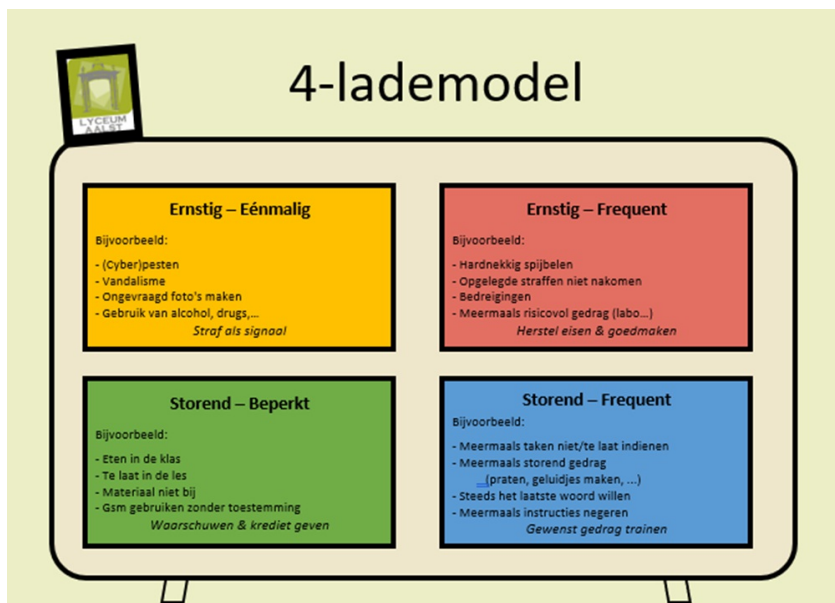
LYCEUM AALST

4-lademodel

Ernstig – Eénmalig

Bijvoorbeeld:

- (Cyber)pesten
- Vandalisme
- Ongevraagd foto's maken
- Gebruik van alcohol, drugs,...

Straf als signaal

Ernstig – Frequent

Bijvoorbeeld:

- Hardnekkig spijbelen
- Opgelegde straffen niet nakomen
- Bedreigingen
- Meermaals risicovol gedrag (labo...)

Herstel eisen & goedmaken

Storend – Beperkt

Bijvoorbeeld:

- Eten in de klas
- Te laat in de les
- Materiaal niet bij
- Gsm gebruiken zonder toestemming

Waarschuwen & krediet geven

Storend – Frequent

Bijvoorbeeld:

- Meermaals taken niet/te laat indienen
- Meermaals storend gedrag (praten, geluidjes maken, ...)
- Steeds het laatste woord willen
- Meermaals instructies negeren

Gewenst gedrag trainen